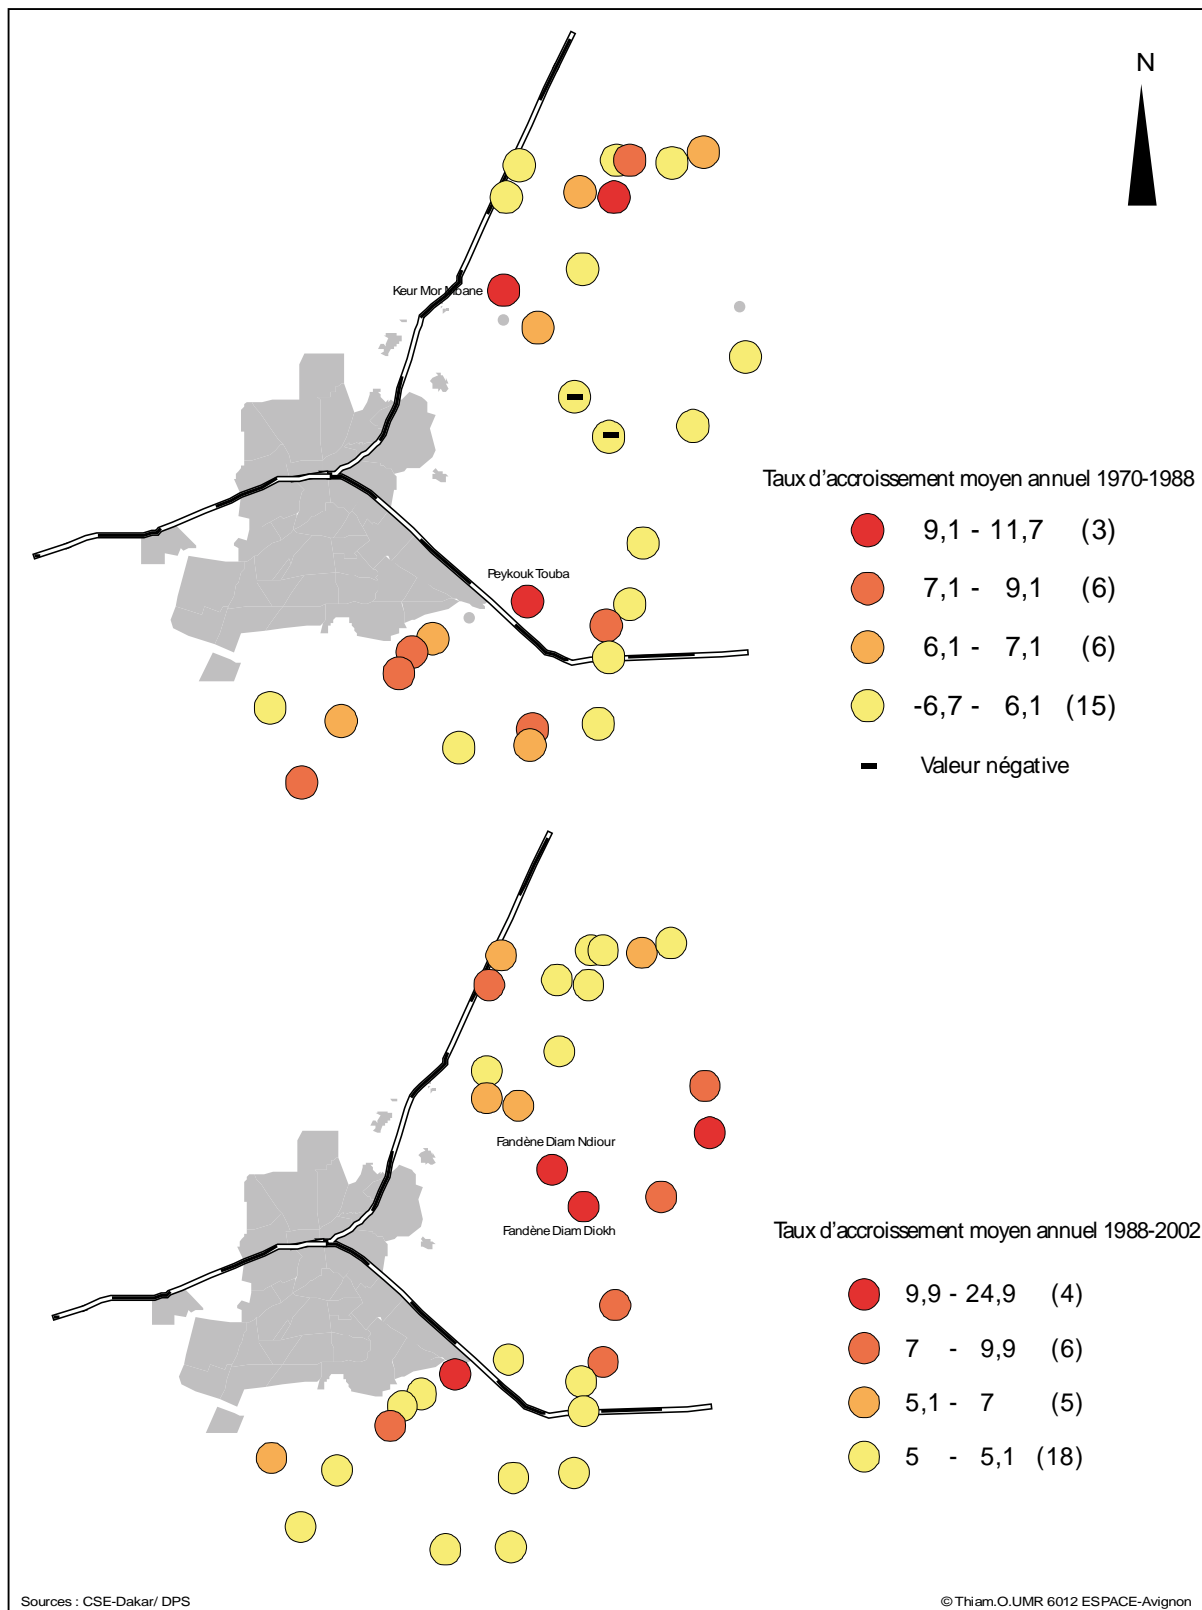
N

Keur Mor Mbane

Peykouk Touba

Taux d'accroissement moyen annuel 1970-1988

9,1 - 11,7 (3)

7,1 - 9,1 (6)

6,1 - 7,1 (6)

-6,7 - 6,1 (15)

Valeur négative

Fandène Diam Ndiour

Fandène Diam Diokh

Taux d'accroissement moyen annuel 1988-2002

9,9 - 24,9 (4)

7 - 9,9 (6)

5,1 - 7 (5)

5 - 5,1 (18)

Sources : CSE-Dakar/ DPS

© Thiam.O.UMR 6012 ESPACE-Avignon